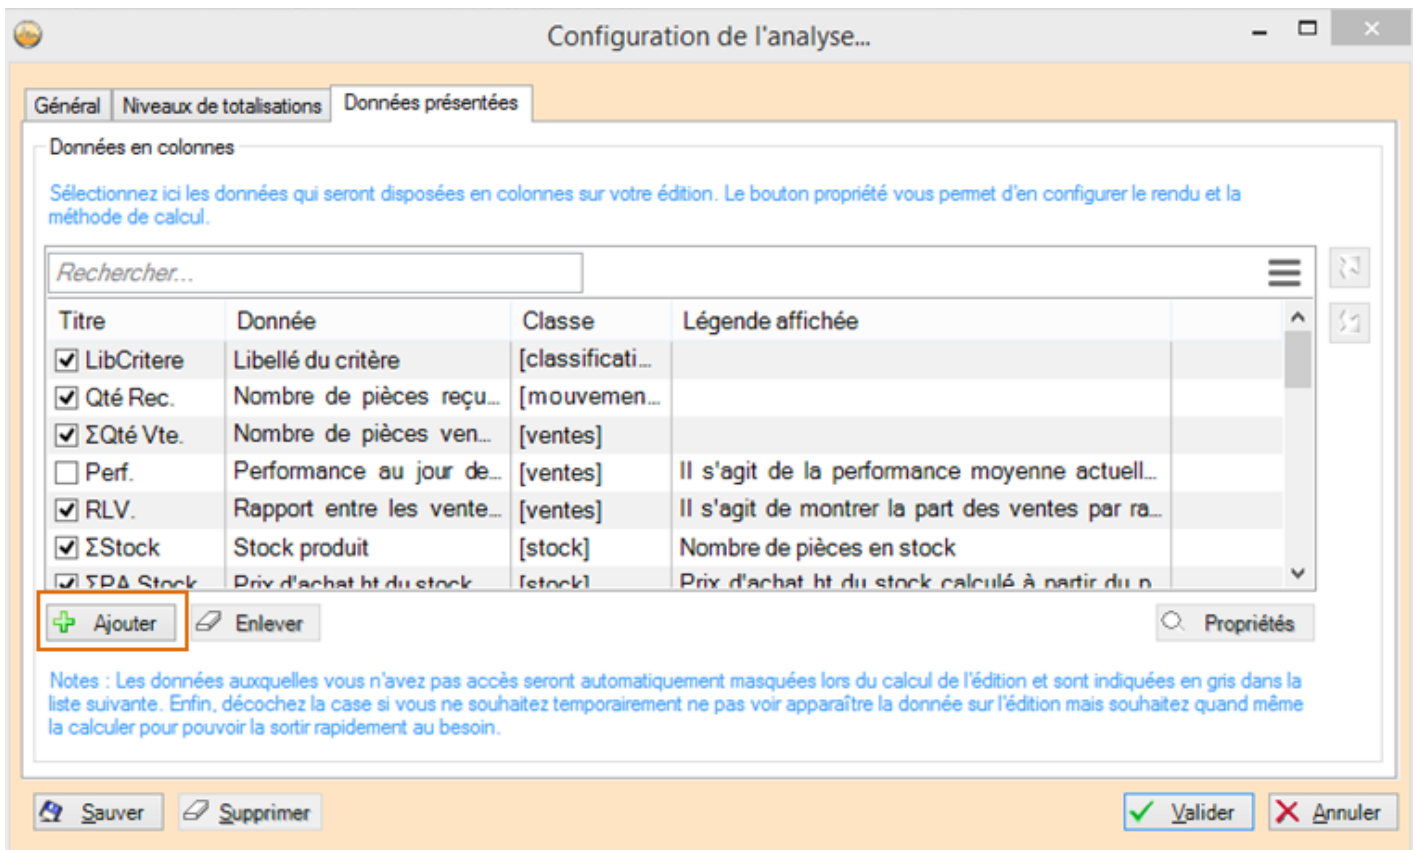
Configuration de l'analyse...

Général | Niveaux de totalisations | Données présentées

Données en colonnes

Sélectionnez ici les données qui seront disposées en colonnes sur votre édition. Le bouton propriété vous permet d'en configurer le rendu et la méthode de calcul.

Rechercher...

| Titre | Donnée | Classe | Légende affichée |
|---|---|---|---|
| ☑ LibCritere | Libellé du critère | [classificati... | |
| ☑ Qté Rec. | Nombre de pièces reçu... | [mouvemen... | |
| ☑ ΣQté Vte. | Nombre de pièces ven... | [ventes] | |
| ☐ Perf. | Performance au jour de... | [ventes] | Il s'agit de la performance moyenne actuell... |
| ☑ RLV. | Rapport entre les vente... | [ventes] | Il s'agit de montrer la part des ventes par ra... |
| ☑ ΣStock | Stock produit | [stock] | Nombre de pièces en stock |
| ☑ ΣPA Stock | Prix d'achat ht du stock | [stock] | Prix d'achat ht du stock calculé à partir du p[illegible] |

Ajouter  Enlever  Propriétés

Notes : Les données auxquelles vous n'avez pas accès seront automatiquement masquées lors du calcul de l'édition et sont indiquées en gris dans la liste suivante. Enfin, décochez la case si vous ne souhaitez temporairement ne pas voir apparaître la donnée sur l'édition mais souhaitez quand même la calculer pour pouvoir la sortir rapidement au besoin.

Sauver  Supprimer  Valider  Annuler